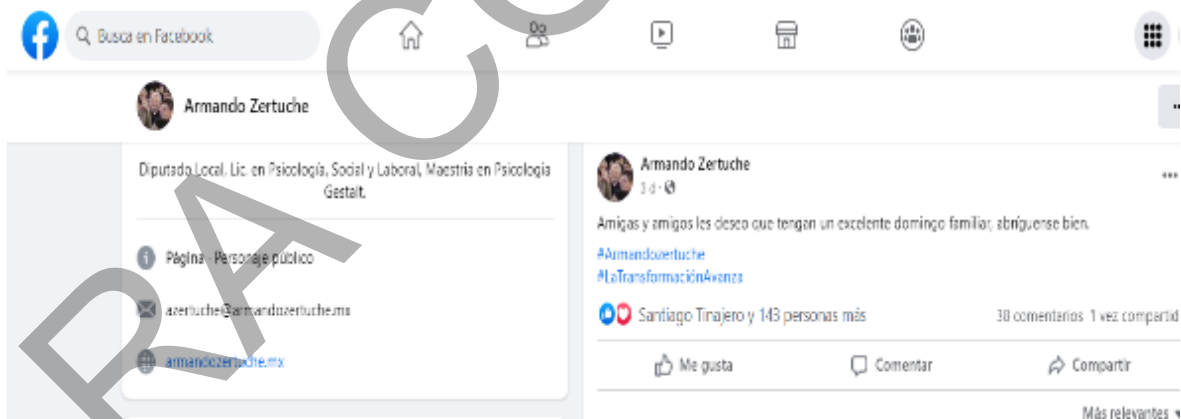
Busca en Facebook

Armando Zertuche

Diputado Local. Lic. en Psicología, Social y Laboral, Maestría en Psicología Gestalt.

Página · Personaje público

azertuche@armandozertuche.mx

armandozertuche.mx

Armando Zertuche
1 d ·

Amigas y amigos les deseo que tengan un excelente domingo familiar, abríguense bien.

#Armandozertuche
#LaTransformaciónAvanza

Santiago Tinajero y 143 personas más

38 comentarios 1 vez compartid

Me gusta

Comentar

Compartir

Más relevantes

RA CO